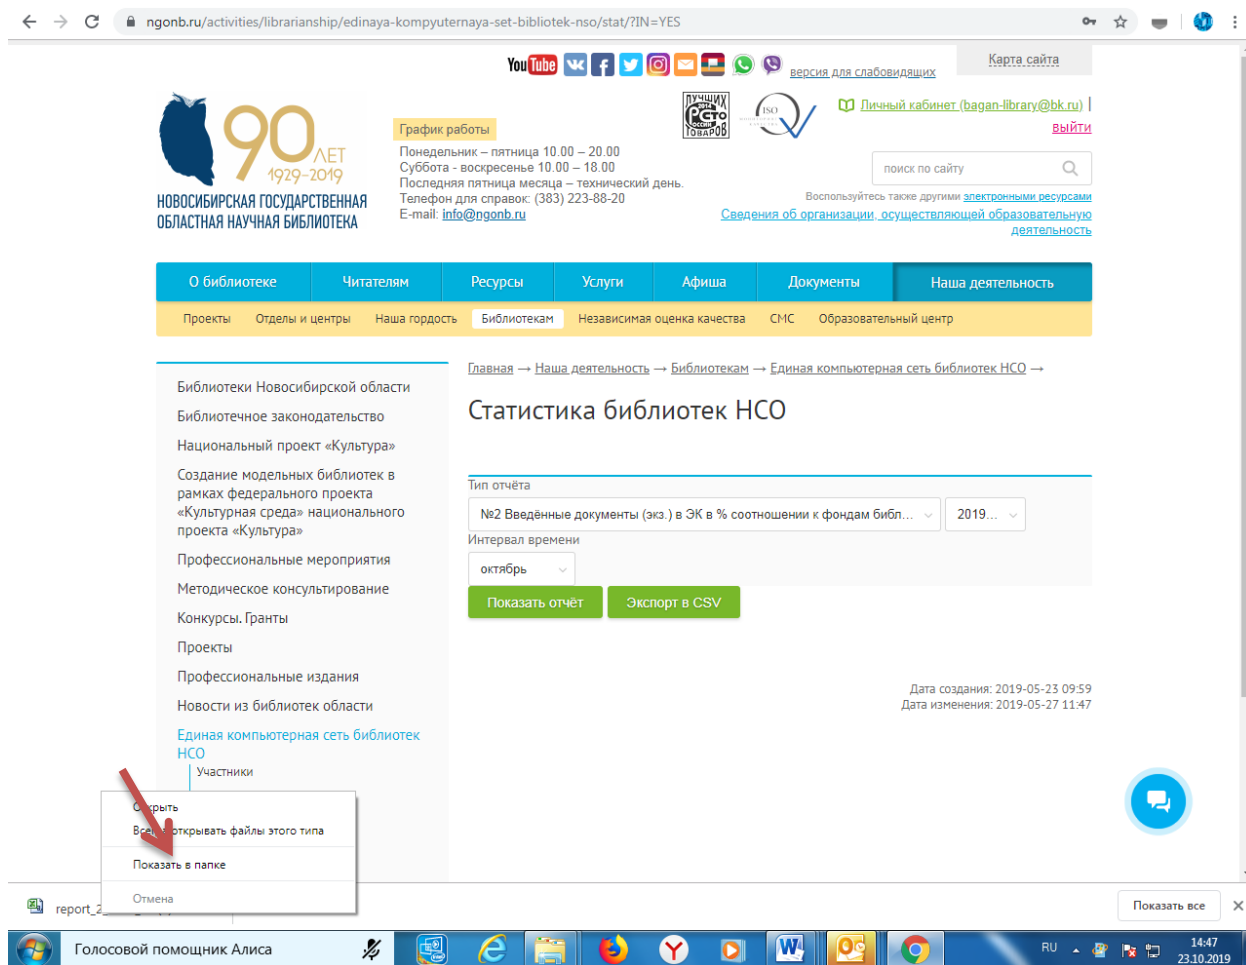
ngonb.ru/activities/librarianship/edinaya-kompyuternaya-set-bibliotek-nso/stat/?IN=YES

версия для слабовидящих

Карта сайта

90 ЛЕТ 1929–2019
НОВОСИБИРСКАЯ ГОСУДАРСТВЕННАЯ ОБЛАСТНАЯ НАУЧНАЯ БИБЛИОТЕКА

График работы
Понедельник – пятница 10.00 – 20.00
Суббота - воскресенье 10.00 – 18.00
Последняя пятница месяца – технический день.
Телефон для справок: (383) 223-88-20
E-mail: info@ngonb.ru

Личный кабинет (bagan-library@bk.ru)
выйти

поиск по сайту

Воспользуйтесь также другими электронными ресурсами
Сведения об организации, осуществляющей образовательную деятельность

О библиотеке | Читателям | Ресурсы | Услуги | Афиша | Документы | Наша деятельность

Проекты | Отделы и центры | Наша гордость | Библиотекам | Независимая оценка качества | СМС | Образовательный центр

Библиотеки Новосибирской области
Библиотечное законодательство
Национальный проект «Культура»
Создание модельных библиотек в рамках федерального проекта «Культурная среда» национального проекта «Культура»
Профессиональные мероприятия
Методическое консультирование
Конкурсы. Гранты
Проекты
Профессиональные издания
Новости из библиотек области
Единая компьютерная сеть библиотек НСО
Участники

Главная → Наша деятельность → Библиотекам → Единая компьютерная сеть библиотек НСО →

Статистика библиотек НСО

Тип отчёта
№2 Введённые документы (экз.) в ЭК в % соотношении к фондам библ...
2019...
Интервал времени
октябрь
Показать отчёт
Экспорт в CSV

Дата создания: 2019-05-23 09:59
Дата изменения: 2019-05-27 11:47

Открыть
Всегда открывать файлы этого типа
Показать в папке
Отмена

report_2

Показать все

Голосовой помощник Алиса

RU
14:47
23.10.2019